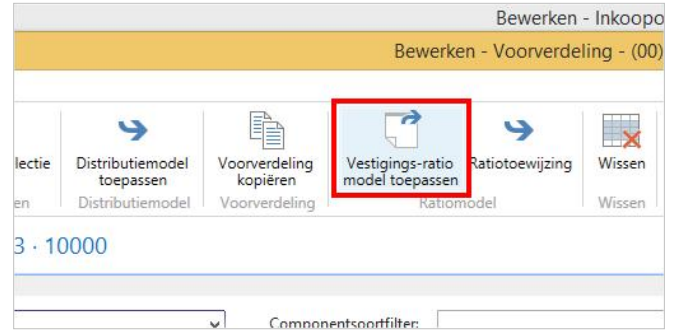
Bewerken - Inkoopo

Bewerken - Voorverdeling - (00)

lectie

Distributiemodel toepassen

Voorverdeling kopiëren

Vestigings-ratio model toepassen

Ratiotoewijzing

Wissen

en

Distributiemodel

Voorverdeling

Ratiomodel

Wissen

3 · 10000

Componentsoortfilter: